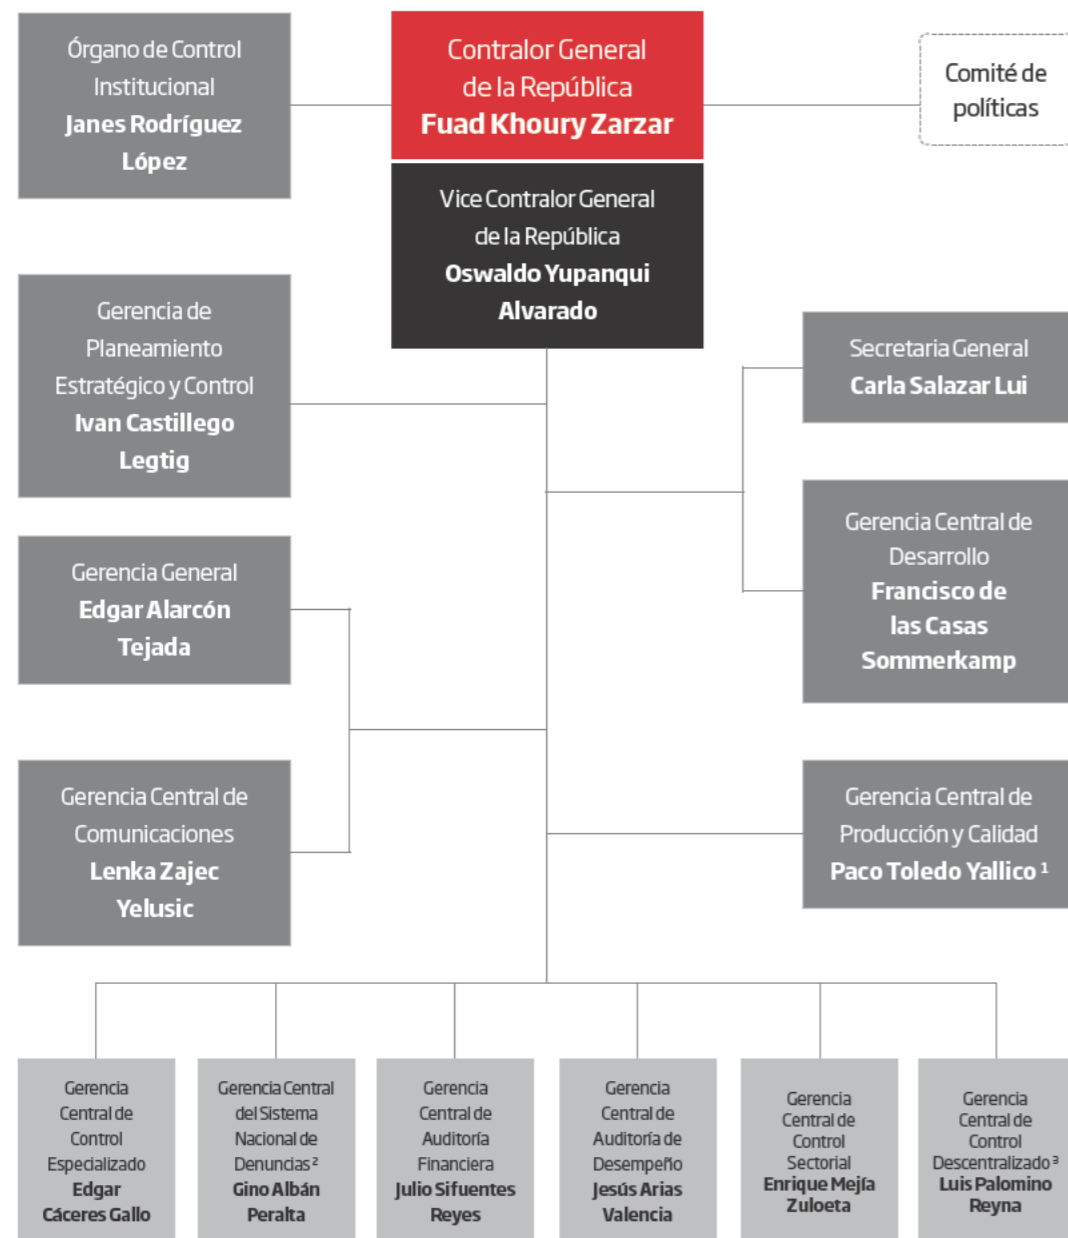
Órgano de Control Institucional
Janes Rodríguez López

Contralor General de la República
Fuad Khoury Zarzar

Comité de políticas

Vice Contralor General de la República
Oswaldo Yupanqui Alvarado

Gerencia de Planeamiento Estratégico y Control
Ivan Castillego Legtig

Secretaria General
Carla Salazar Lui

Gerencia Central de Desarrollo
Francisco de las Casas Sommerkamp

Gerencia General
Edgar Alarcón Tejada

Gerencia Central de Comunicaciones
Lenka Zajec Yelusic

Gerencia Central de Producción y Calidad
Paco Toledo Yallico $^1$

Gerencia Central de Control Especializado
Edgar Cáceres Gallo

Gerencia Central del Sistema Nacional de Denuncias $^2$
Gino Albán Peralta

Gerencia Central de Auditoría Financiera
Julio Sifuentes Reyes

Gerencia Central de Auditoría de Desempeño
Jesús Arias Valencia

Gerencia Central de Control Sectorial
Enrique Mejía Zuloeta

Gerencia Central de Control Descentralizado $^3$
Luis Palomino Reyna